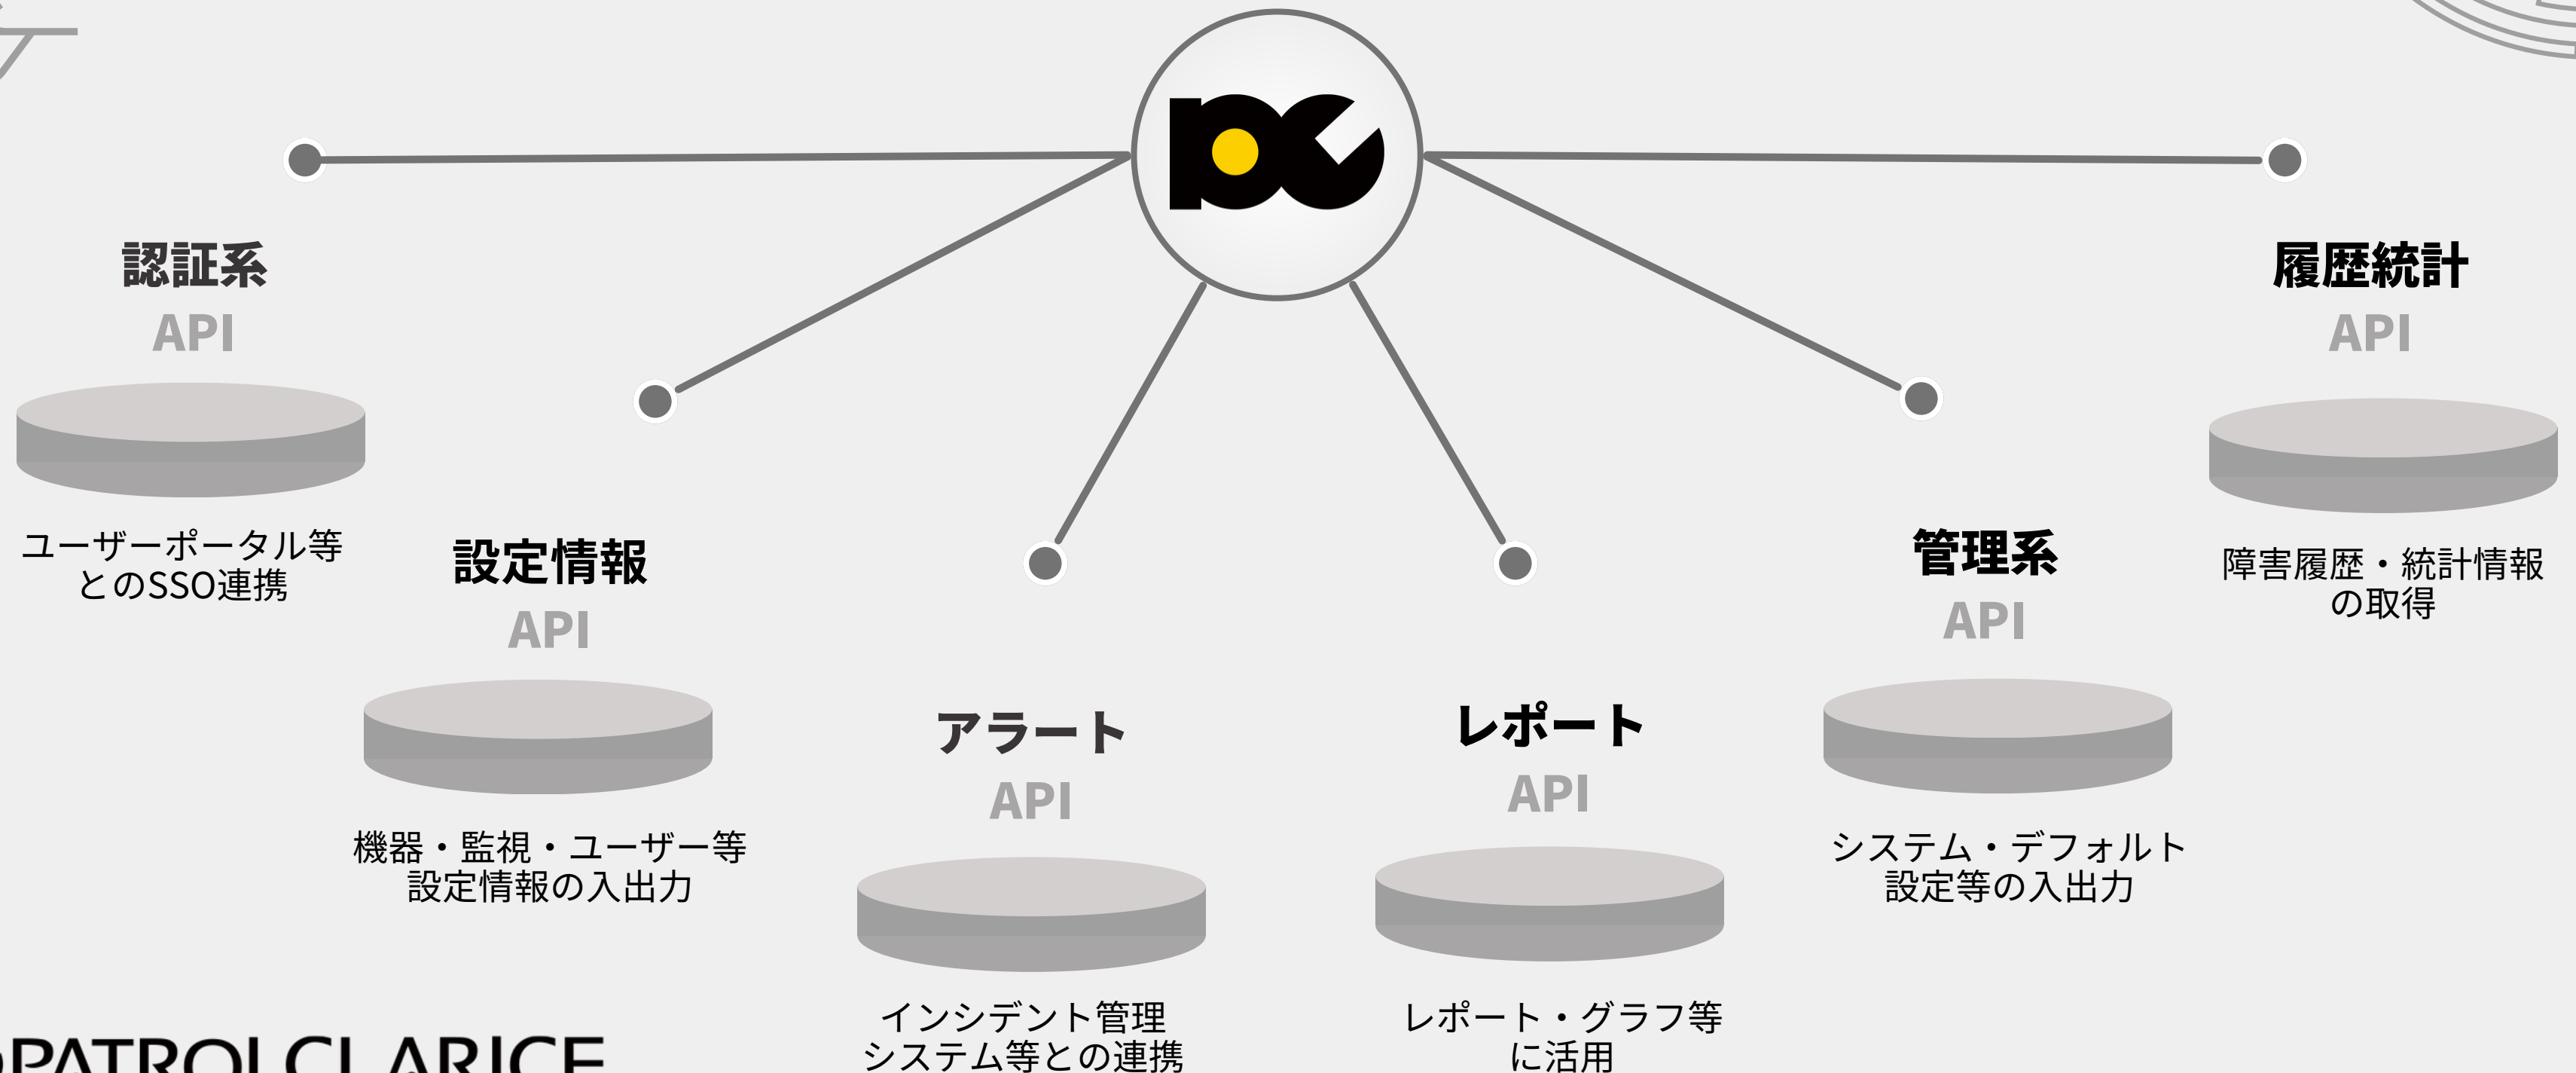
認証系
API
ユーザーポータル等とのSSO連携

設定情報
API
機器・監視・ユーザー等設定情報の入出力

アラート
API
インシデント管理システム等との連携

レポート
API
レポート・グラフ等に活用

管理系
API
システム・デフォルト設定等の入出力

履歴統計
API
障害履歴・統計情報の取得

PATROLCLARICE